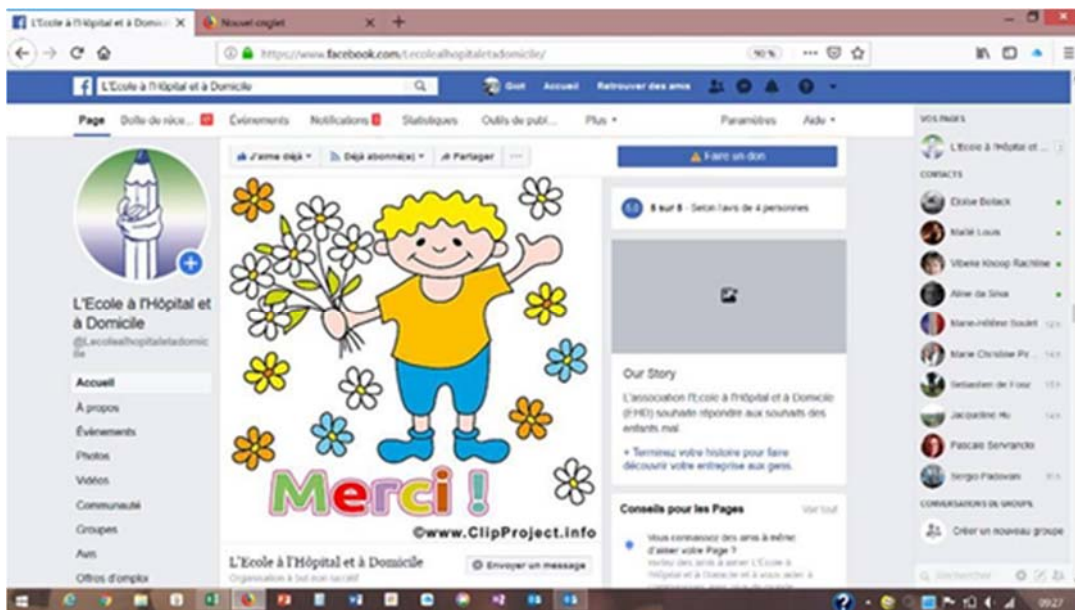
L'Ecole à l'Hôpital et à Domic | Nouvel onglet

https://www.facebook.com/Lecolealhopitaletadomicile/ 90 %

L'Ecole à l'Hôpital et à Domicile

Giot Accueil Retrouver des amis

Page Boîte de réce... Événements Notifications Statistiques Outils de publ... Plus Paramètres Aide

J'aime déjà Déjà abonné(e) Partager

Faire un don

L'Ecole à l'Hôpital et à Domicile
@Lecolealhopitaletadomicile

Accueil
À propos
Événements
Photos
Vidéos
Communauté
Groupes
Avis
Offres d'emploi

Merci !
©www.ClipProject.info

L'Ecole à l'Hôpital et à Domicile
Organisation à but non lucratif

Envoyer un message

5 sur 5 · Selon l'avis de 4 personnes

Our Story
L'association l'Ecole à l'Hôpital et à Domicile (EHD) souhaite répondre aux souhaits des enfants mal...

+ Terminez votre histoire pour faire découvrir votre entreprise aux gens.

Conseils pour les Pages Voir tout

Vous connaissez des amis à même d'aimer votre Page ?
Invitez des amis à aimer L'Ecole à l'Hôpital et à Domicile et à vous aider à

VOS PAGES
L'Ecole à l'Hôpital et ...

CONTACTS
Eloïse Bolack
Maëlé Louis
Vibeke Knoop Rachline
Aline da Silva
Marie-Hélène Soulet
Marie Christine Pr...
Sebastien de Four
Jacqueline Hu
Pascale Servrancke
Sergio Padovani

CONVERSATIONS DE GROUPE
Créer un nouveau groupe

Rechercher

09:27